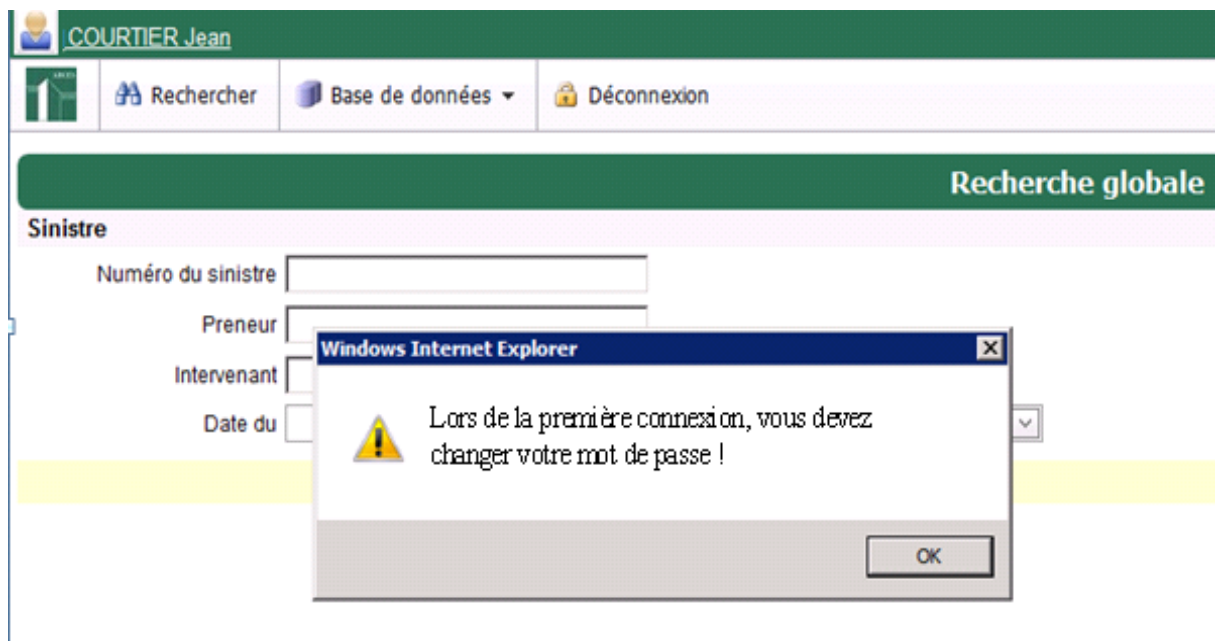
COURTIER Jean

Rechercher

Base de données

Déconnexion

Recherche globale

Sinistre

Numéro du sinistre

Preneur

Intervenant

Date du

Windows Internet Explorer

Lors de la première connexion, vous devez changer votre mot de passe !

OK